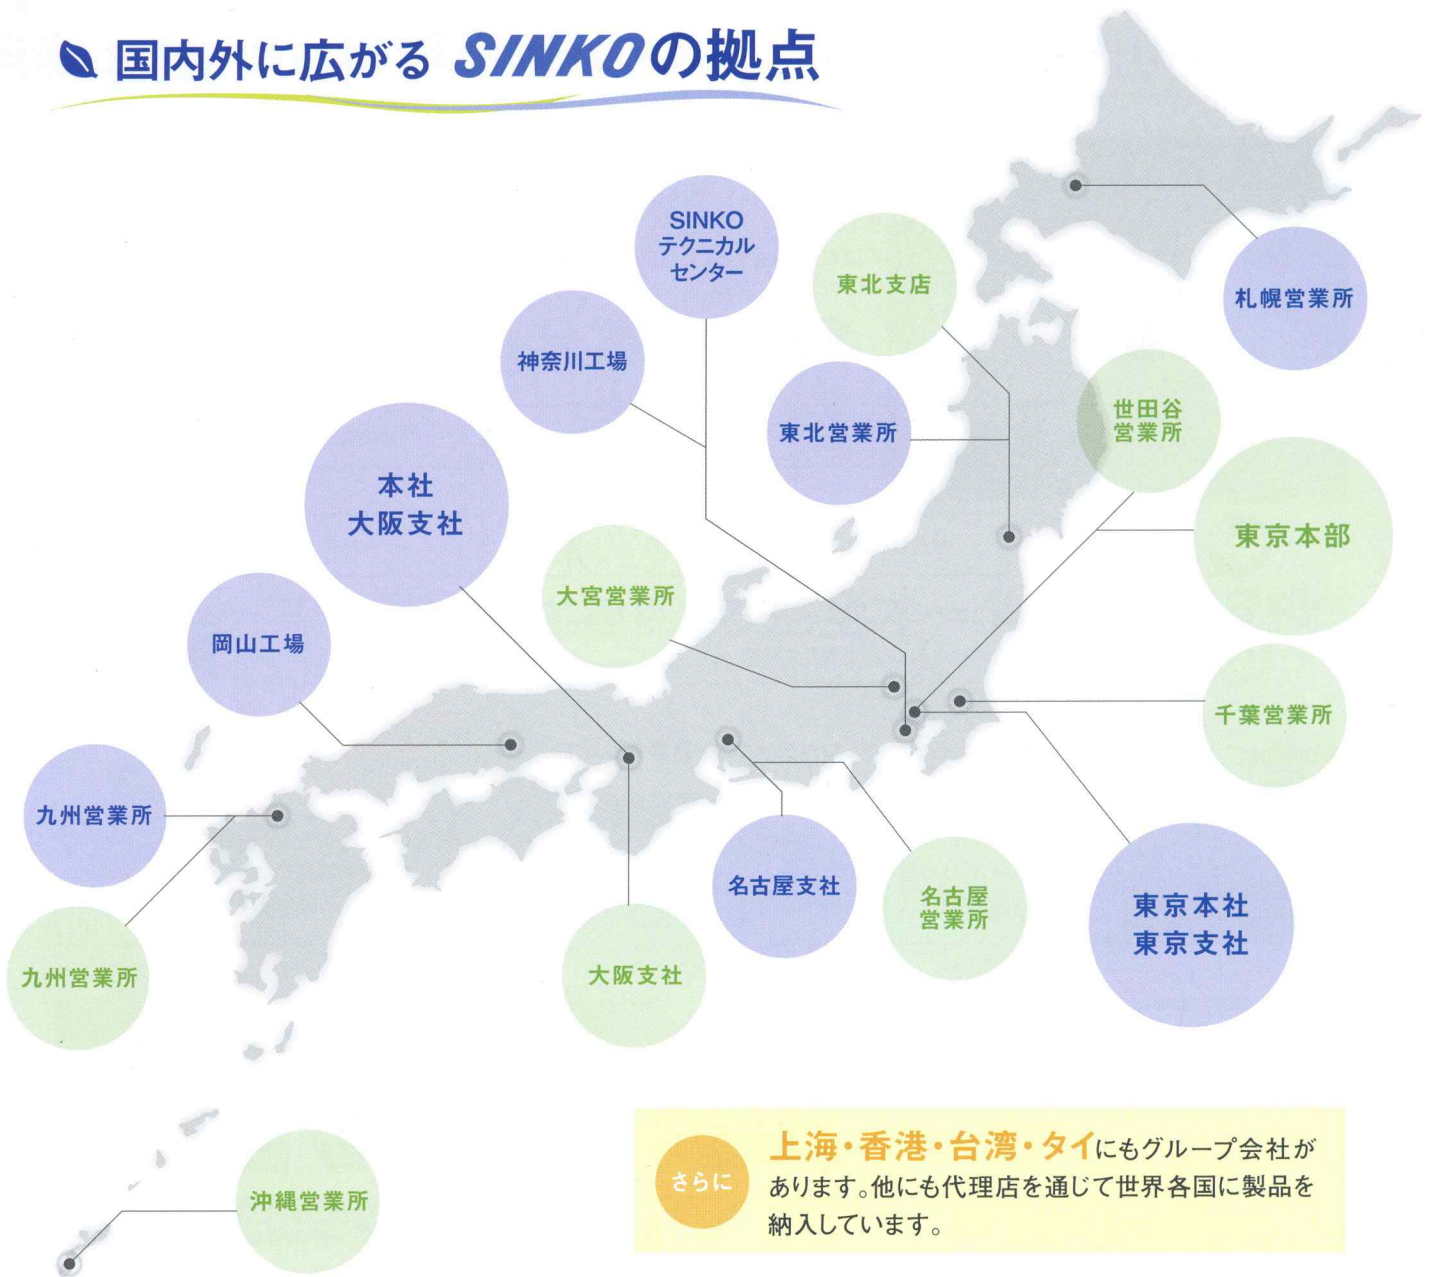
国内外に広がる SINKOの拠点

SINKO テクニカルセンター

東北支店

札幌営業所

神奈川工場

東北営業所

世田谷営業所

本社 大阪支社

東京本部

大宮営業所

岡山工場

千葉営業所

九州営業所

名古屋支社

名古屋営業所

東京本社 東京支社

九州営業所

大阪支社

沖縄営業所

さらに 上海・香港・台湾・タイにもグループ会社があります。他にも代理店を通じて世界各国に製品を納入しています。